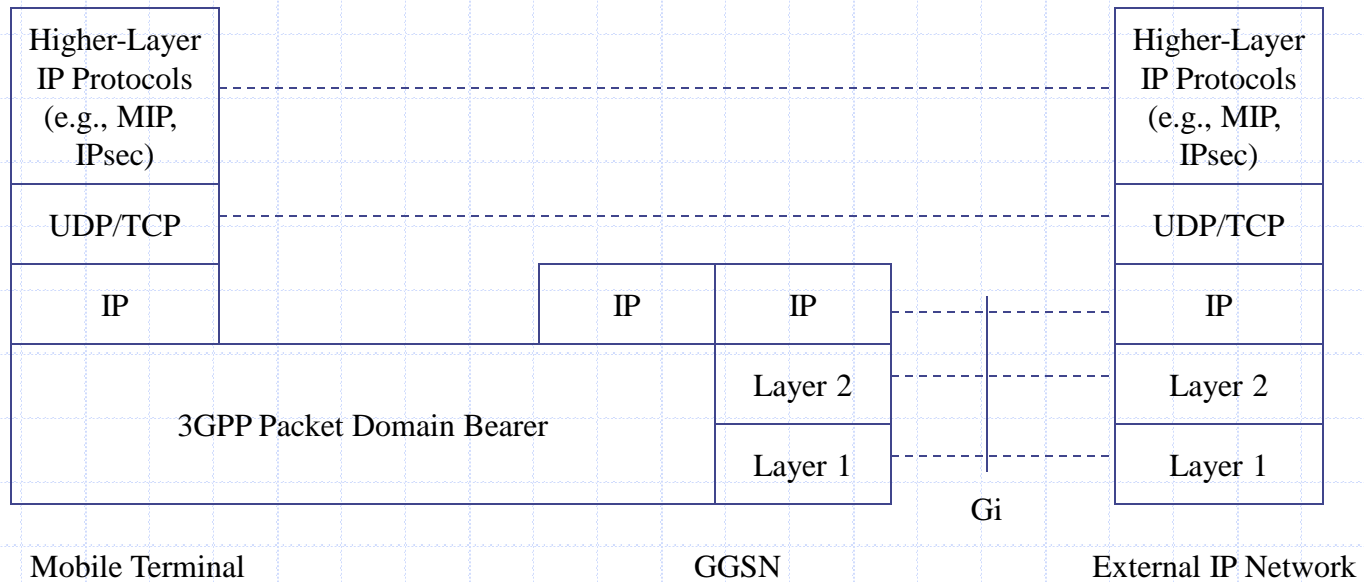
Higher-Layer IP Protocols (e.g., MIP, IPsec)

UDP/TCP

IP

Higher-Layer IP Protocols (e.g., MIP, IPsec)

UDP/TCP

IP

IP

IP

Layer 2

Layer 2

3GPP Packet Domain Bearer

Layer 1

Layer 1

Gi

Mobile Terminal

GGSN

External IP Network